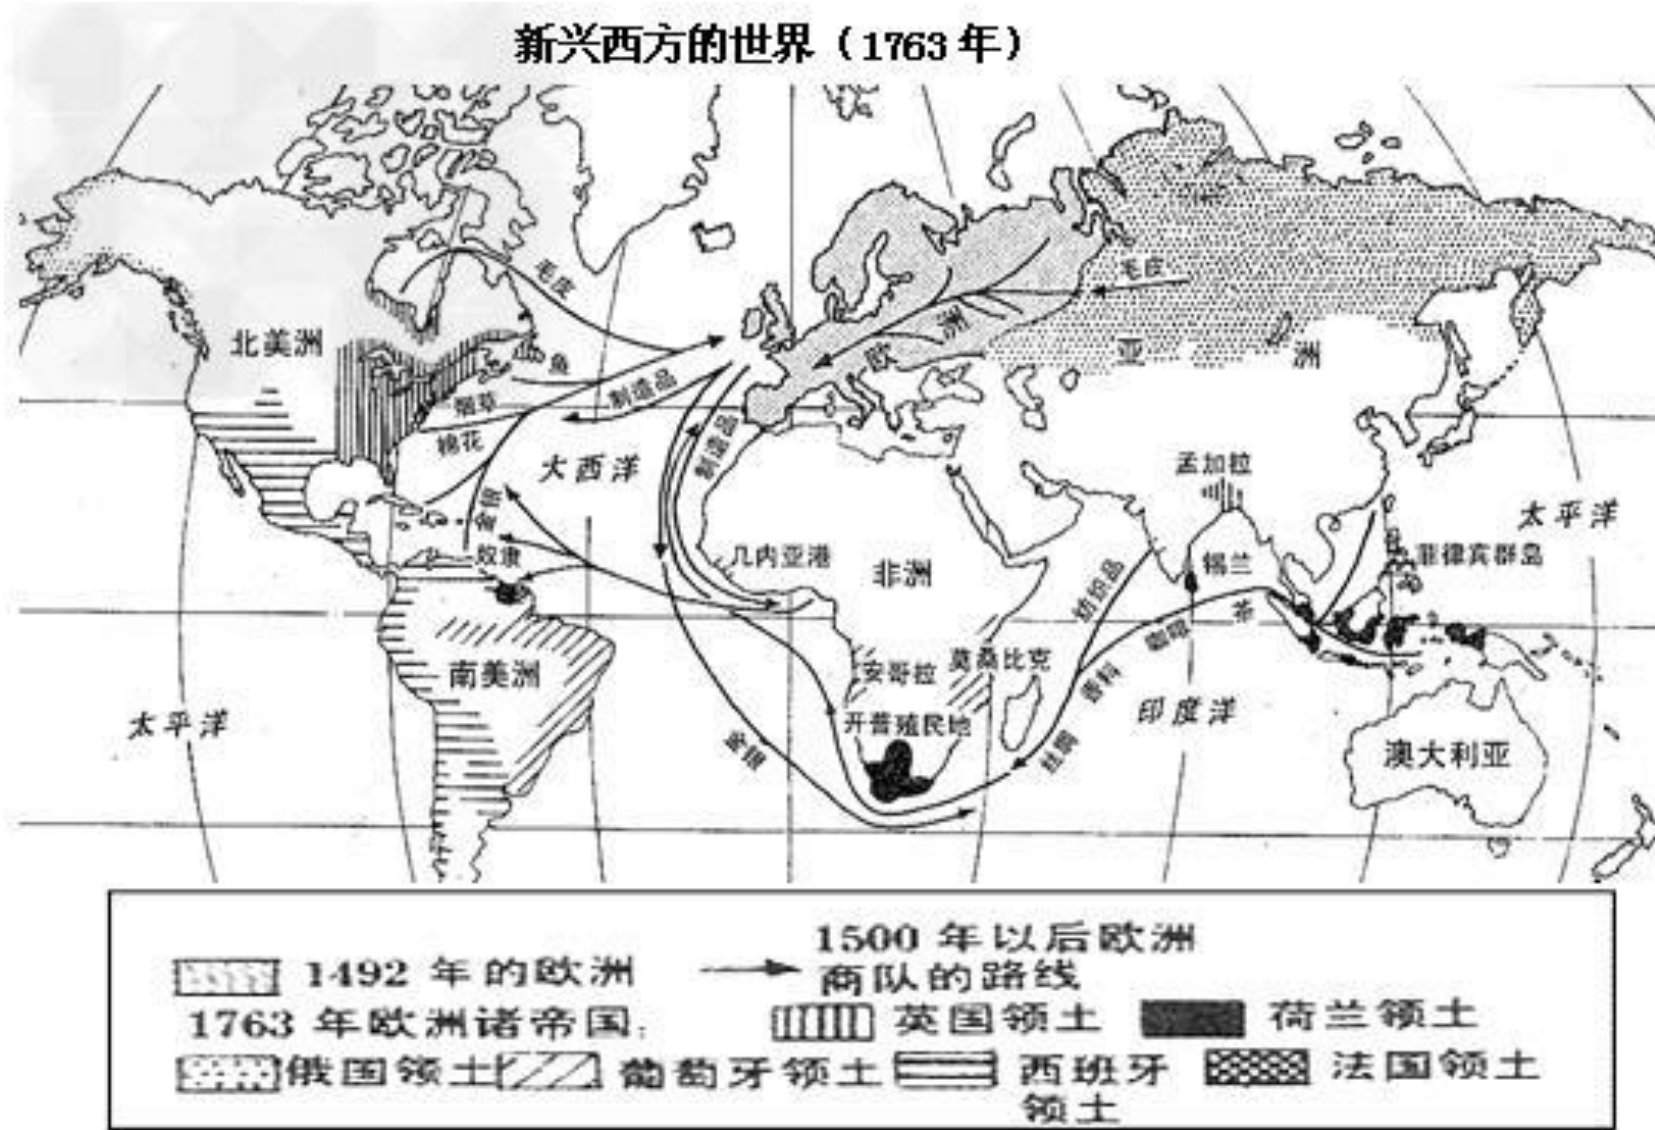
新兴西方的世界（1763 年）

毛皮
北美洲
鱼
烟草
棉花
制造品
大西洋
制造品
黄金
奴隶
欧洲
毛皮
亚洲
孟加拉
锡兰
菲律宾群岛
太平洋
几内亚湾
非洲
棉织品
茶
咖啡
香料
安哥拉
莫桑比克
开普殖民地
印度洋
白银
丝绸
南美洲
太平洋
澳大利亚

1492 年的欧洲
1500 年以后欧洲商队的路线
1763 年欧洲诸帝国：
英国领土
荷兰领土
俄国领土
葡萄牙领土
西班牙领土
法国领土